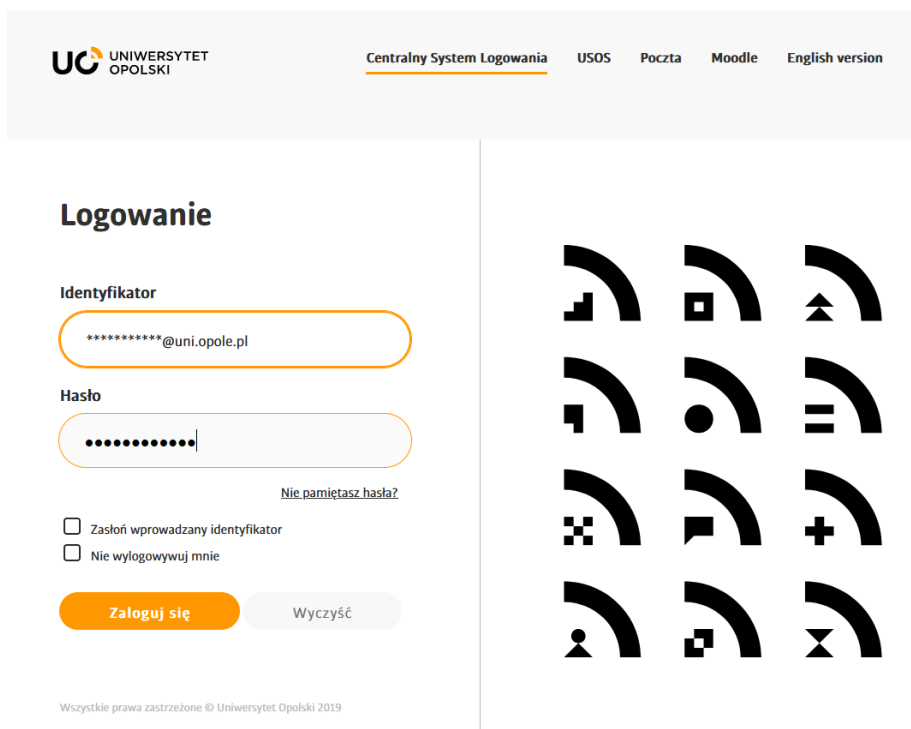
UO UNIWERSYTET OPOLSKI

Centralny System Logowania USOS Poczta Moodle English version

Logowanie

Identyfikator

***********@uni.opole.pl

Hasło

••••••••••••

Nie pamiętasz hasła?

Zasłoń wprowadzany identyfikator

Nie wylogowywuj mnie

Zaloguj się

Wyczyść

Wszystkie prawa zastrzeżone © Uniwersytet Opolski 2019